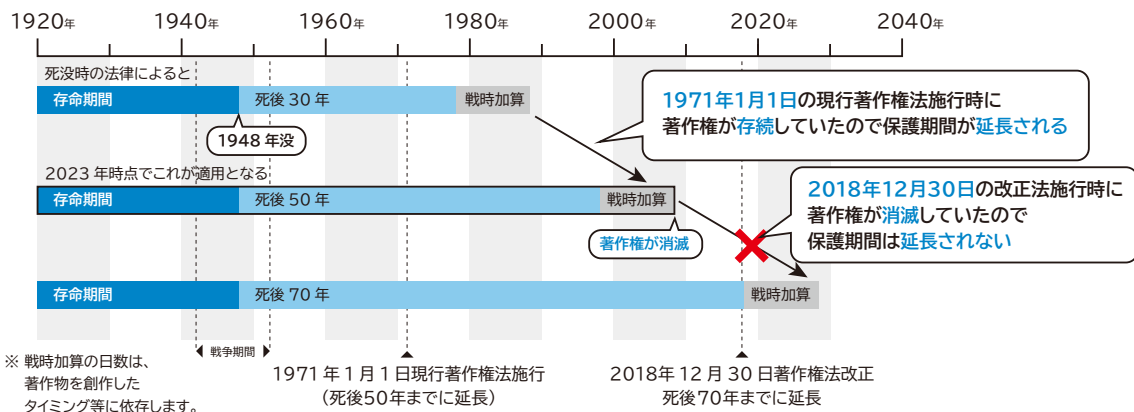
1920年 1940年 1960年 1980年 2000年 2020年 2040年

死没時の法律によると

存命期間 死後 30 年 戦時加算

1948 年没

1971年1月1日の現行著作権法施行時に著作権が存続していたので保護期間が延長される

2023 年時点でこれが適用となる

存命期間 死後 50 年 戦時加算

著作権が消滅

2018年12月30日の改正法施行時に著作権が消滅していたので保護期間は延長されない

存命期間 死後 70 年 戦時加算

※ 戦時加算の日数は、著作物を創作したタイミング等に依存します。

戦争期間

1971 年 1 月 1 日現行著作権法施行（死後50年までに延長）

2018 年 12 月 30 日著作権法改正 死後70年までに延長